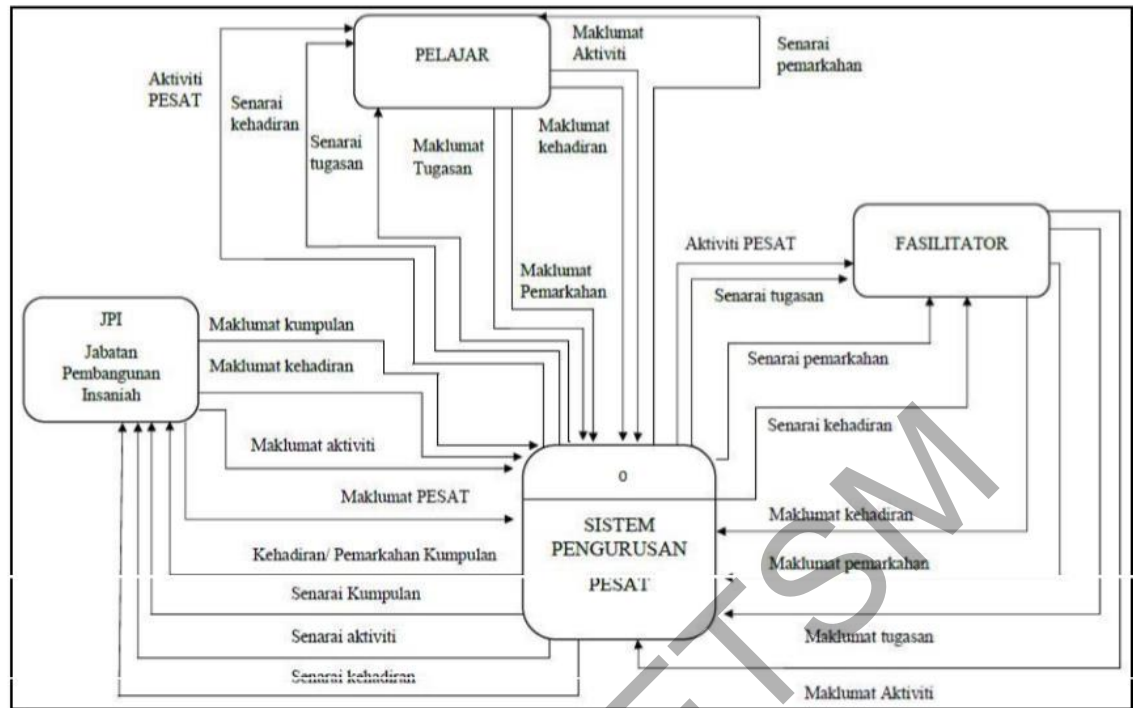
PELAJAR

Maklumat Aktiviti

Senarai pemarkahan

Aktiviti PESAT

Senarai kehadiran

Senarai tugasan

Maklumat Tugasan

Maklumat kehadiran

Maklumat Pemarkahan

Aktiviti PESAT

FASILITATOR

Senarai tugasan

JPI

Jabatan Pembangunan Insaniah

Maklumat kumpulan

Maklumat kehadiran

Senarai pemarkahan

Senarai kehadiran

Maklumat aktiviti

0

Maklumat PESAT

SISTEM PENGURUSAN PESAT

Maklumat kehadiran

Kehadiran/ Pemarkahan Kumpulan

Maklumat pemarkahan

Senarai Kumpulan

Senarai aktiviti

Maklumat tugasan

Senarai kehadiran

Maklumat Aktiviti

UTSM